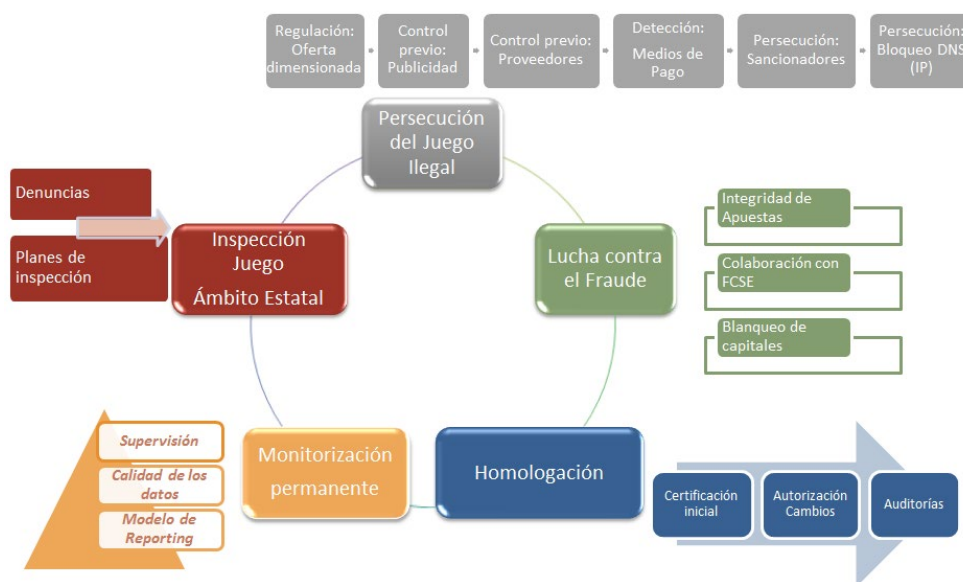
Regulación: Oferta dimensionada

Control previo: Publicidad

Control previo: Proveedores

Detección: Medios de Pago

Persecución: Sancionadores

Persecución: Bloqueo DNS (IP)

Persecución del Juego Ilegal

Denuncias

Planes de inspección

Inspección Juego Ámbito Estatal

Lucha contra el Fraude

Integridad de Apuestas

Colaboración con FCSE

Blanqueo de capitales

Supervisión

Calidad de los datos

Modelo de Reporting

Monitorización permanente

Homologación

Certificación inicial

Autorización Cambios

Auditorías